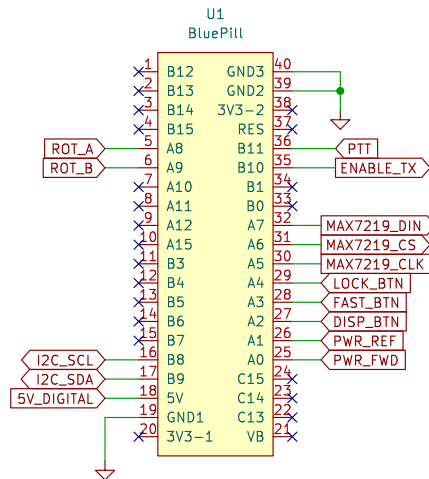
U1
BluePill

1 B12
2 B13
3 B14
4 B15
ROT_A 5 A8
ROT_B 6 A9
7 A10
8 A11
9 A12
10 A15
11 B3
12 B4
13 B5
14 B6
15 B7
I2C_SCL 16 B8
I2C_SDA 17 B9
5V_DIGITAL 18 5V
19 GND1
20 3V3-1

GND3 40
GND2 39
3V3-2 38
RES 37
B11 36 PTT
B10 35 ENABLE_TX
B1 34
B0 33
A7 32 MAX7219_DIN
A6 31 MAX7219_CS
A5 30 MAX7219_CLK
A4 29 LOCK_BTN
A3 28 FAST_BTN
A2 27 DISP_BTN
A1 26 PWR_REF
A0 25 PWR_FWD
C15 24
C14 23
C13 22
VB 21